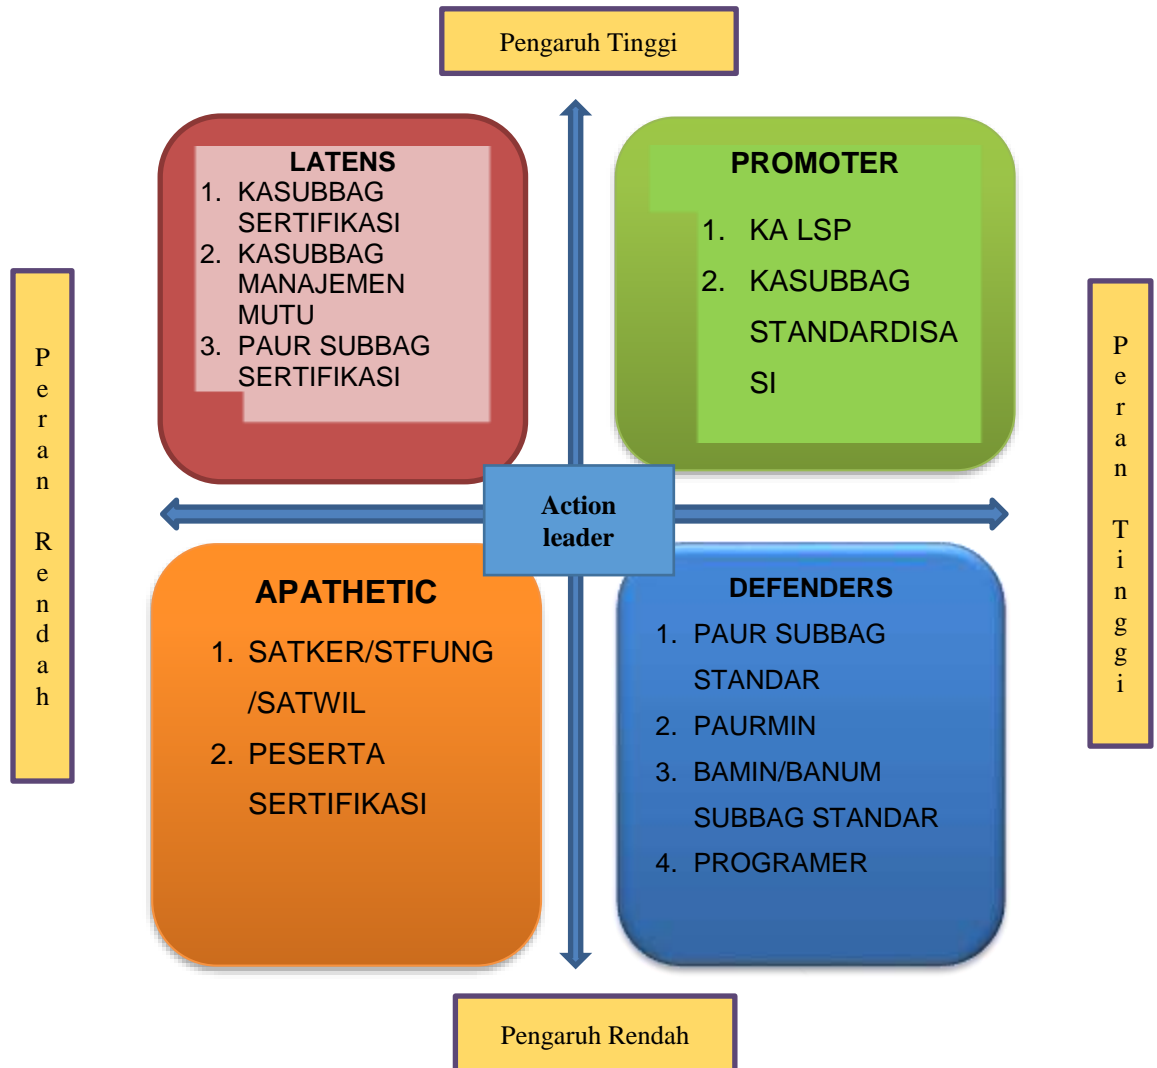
Pengaruh Tinggi

Peran Rendah

LATENS
1. KASUBBAG SERTIFIKASI
2. KASUBBAG MANAJEMEN MUTU
3. PAUR SUBBAG SERTIFIKASI

PROMOTER
1. KA LSP
2. KASUBBAG STANDARDISASI

Peran Tinggi

Action leader

APATHETIC
1. SATKER/STFUNG/SATWIL
2. PESERTA SERTIFIKASI

DEFENDERS
1. PAUR SUBBAG STANDAR
2. PAURMIN
3. BAMIN/BANUM SUBBAG STANDAR
4. PROGRAMER

Pengaruh Rendah